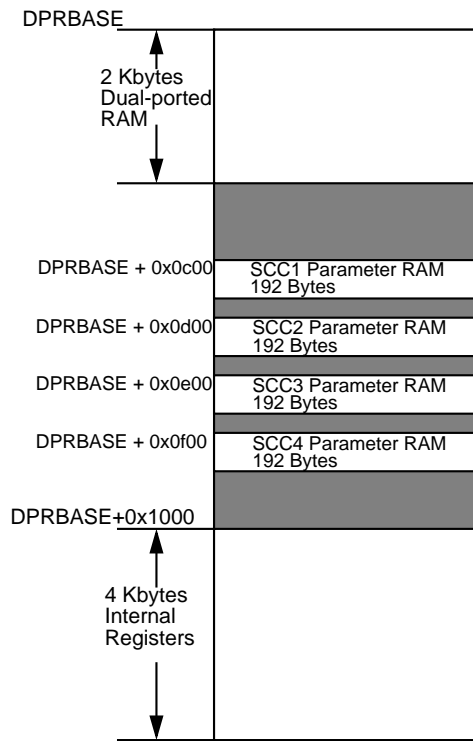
DPRBASE

2 Kbytes Dual-ported RAM

DPRBASE + 0x0c00

SCC1 Parameter RAM 192 Bytes

DPRBASE + 0x0d00

SCC2 Parameter RAM 192 Bytes

DPRBASE + 0x0e00

SCC3 Parameter RAM 192 Bytes

DPRBASE + 0x0f00

SCC4 Parameter RAM 192 Bytes

DPRBASE+0x1000

4 Kbytes Internal Registers